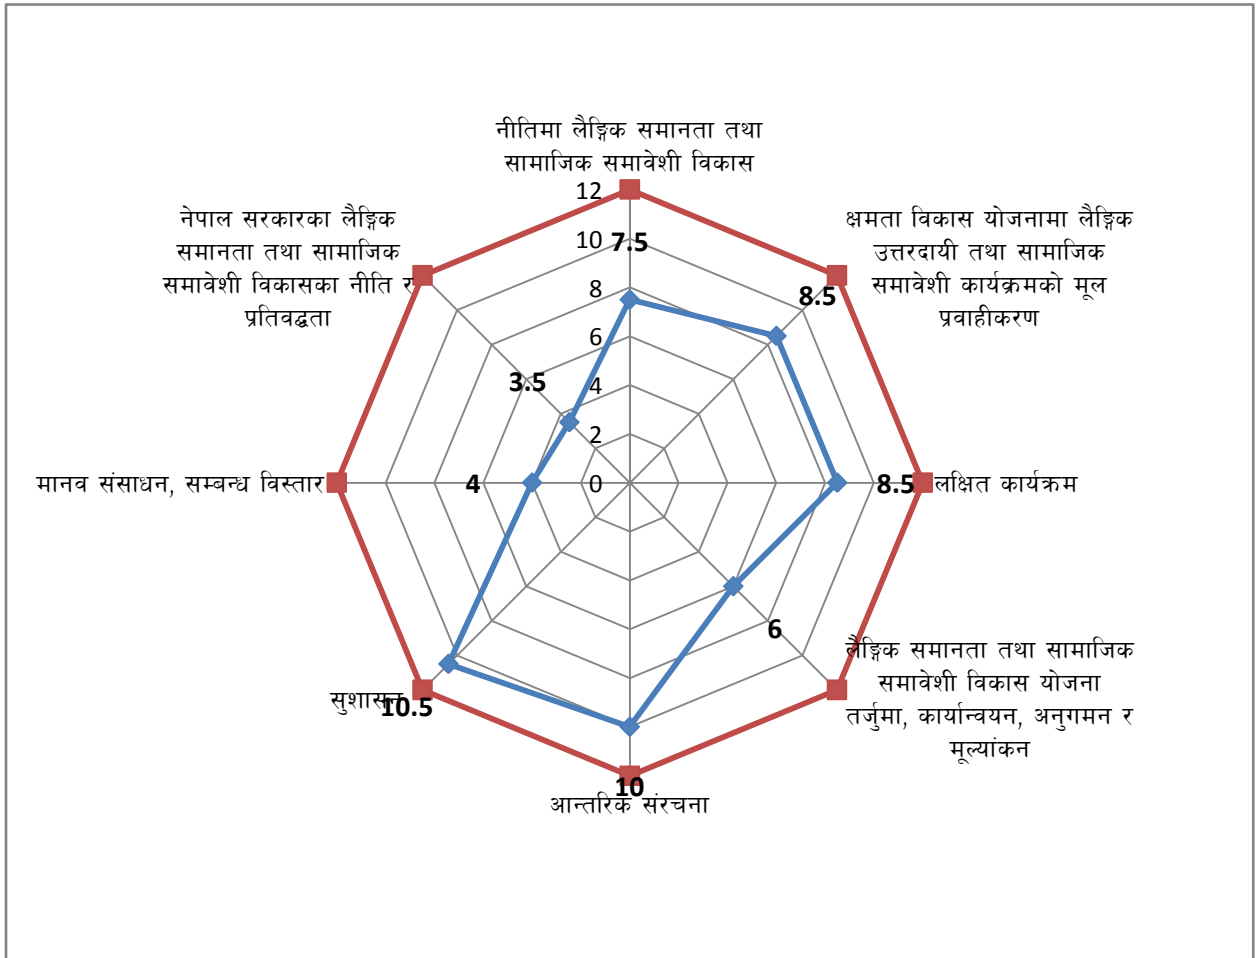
नीतिमा लैङ्गिक समानता तथा सामाजिक समावेशी विकास

12
10
8
6
4
2
0

7.5

क्षमता विकास योजनामा लैङ्गिक उत्तरदायी तथा सामाजिक समावेशी कार्यक्रमको मूल प्रवाहीकरण

8.5

लक्षित कार्यक्रम

8.5

लैङ्गिक समानता तथा सामाजिक समावेशी विकास योजना तर्जुमा, कार्यान्वयन, अनुगमन र मूल्यांकन

6

आन्तरिक संरचना

10

सुशासन

10.5

मानव संसाधन, सम्बन्ध विस्तार

4

नेपाल सरकारका लैङ्गिक समानता तथा सामाजिक समावेशी विकासका नीति र प्रतिवद्धता

3.5